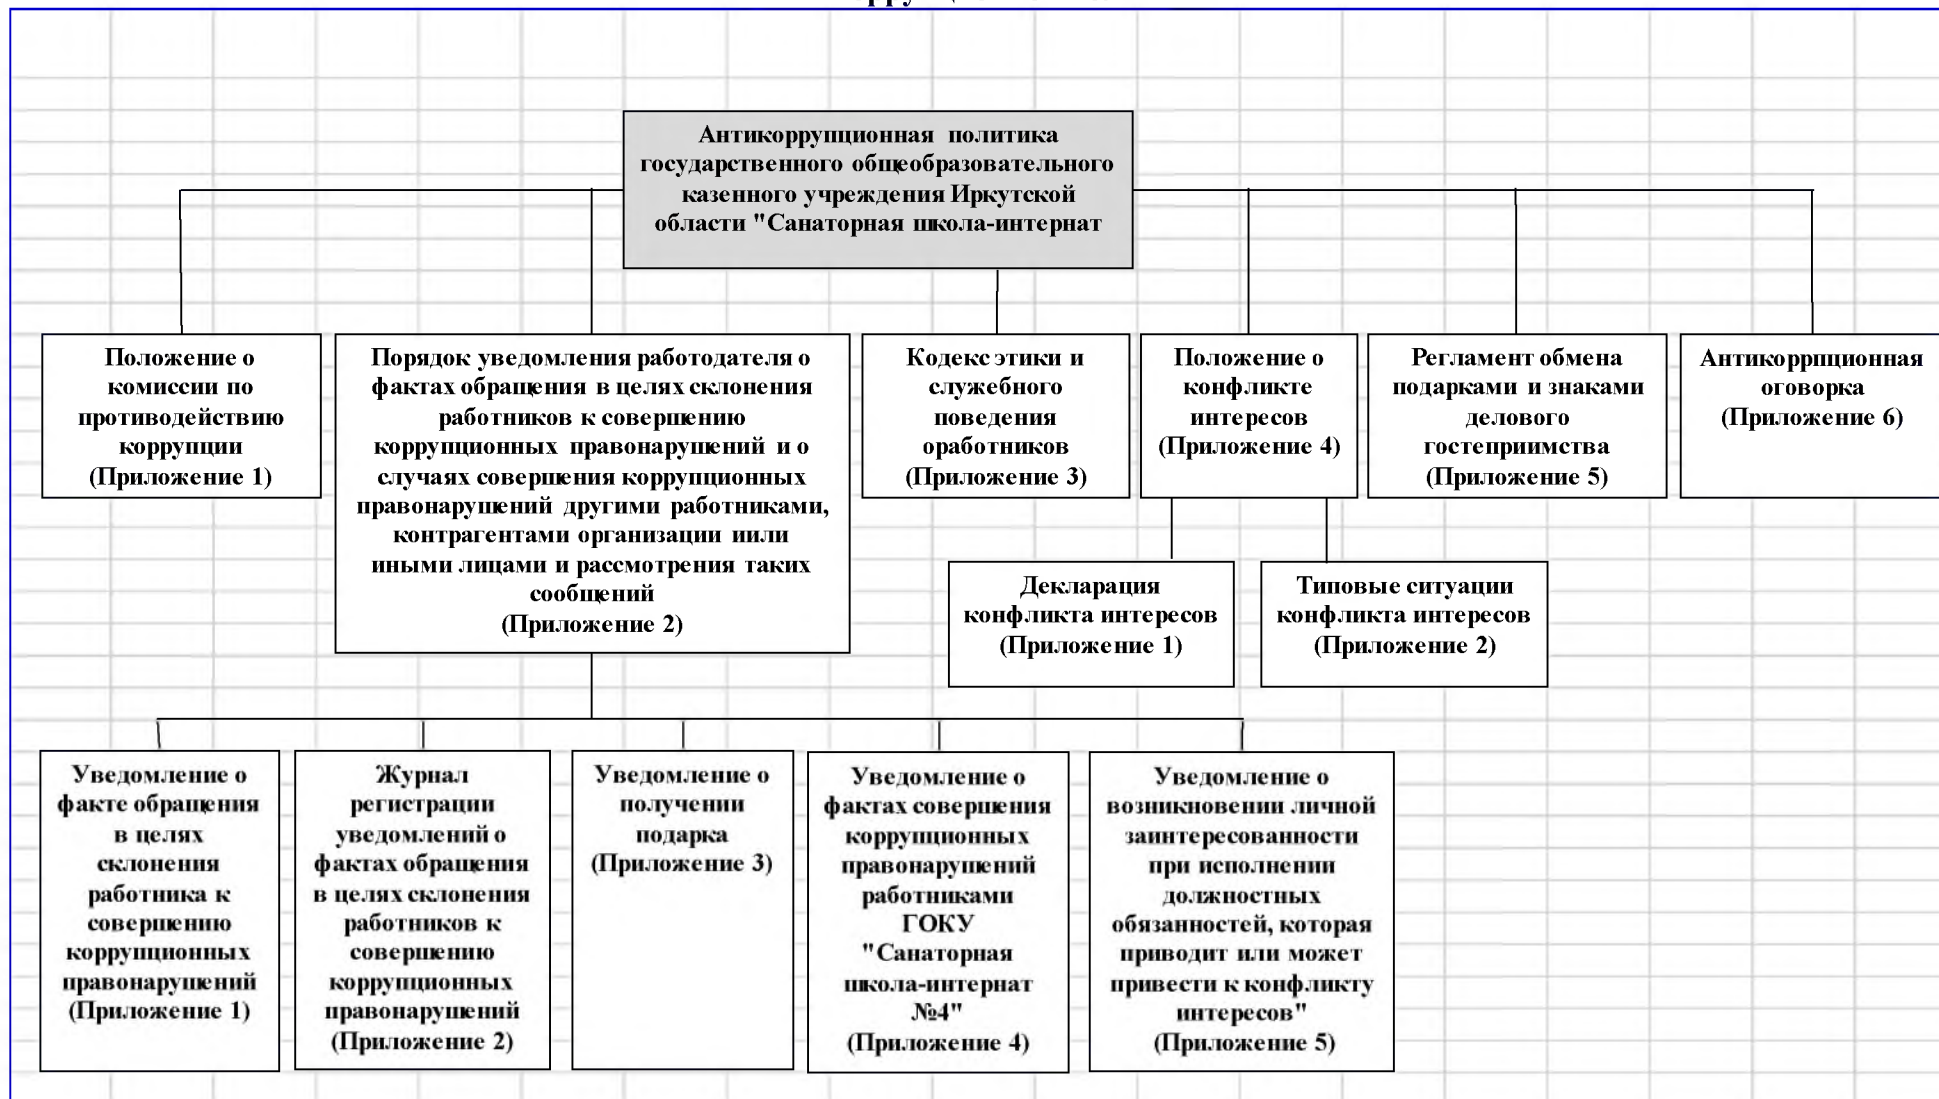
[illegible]

Антикоррупционная политика государственного общеобразовательного казенного учреждения Иркутской области "Санаторная школа-интернат

Положение о комиссии по противодействию коррупции (Приложение 1)

Порядок уведомления работодателя о фактах обращения в целях склонения работников к совершению коррупционных правонарушений и о случаях совершения коррупционных правонарушений другими работниками, контрагентами организации иили иными лицами и рассмотрения таких сообщений (Приложение 2)

Кодекс этики и служебного поведения оработников (Приложение 3)

Положение о конфликте интересов (Приложение 4)

Регламент обмена подарками и знаками делового гостеприимства (Приложение 5)

Антикоррпционная оговорка (Приложение 6)

Декларация конфликта интересов (Приложение 1)

Типовые ситуации конфликта интересов (Приложение 2)

Уведомление о факте обращения в целях склонения работника к совершению коррупционных правонарушений (Приложение 1)

Журнал регистрации уведомлений о фактах обращения в целях склонения работников к совершению коррупционных правонарушений (Приложение 2)

Уведомление о получении подарка (Приложение 3)

Уведомление о фактах совершения коррупционных правонарушений работниками ГОКУ "Санаторная школа-интернат №4" (Приложение 4)

Уведомление о возникновении личной заинтересованности при исполнении должностных обязанностей, которая приводит или может привести к конфликту интересов" (Приложение 5)